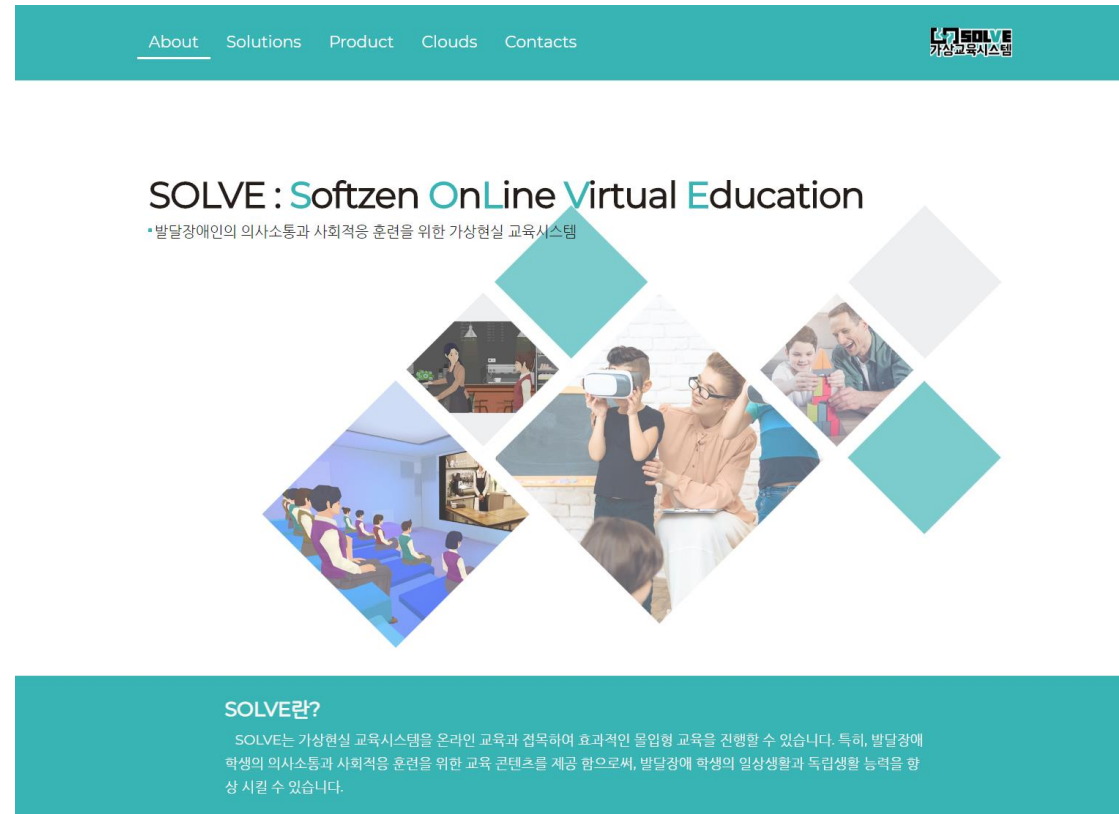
About Solutions Product Clouds Contacts

SOLVE
가상교육시스템

SOLVE : Softzen OnLine Virtual Education

▪발달장애인의 의사소통과 사회적응 훈련을 위한 가상현실 교육시스템

SOLVE란?

SOLVE는 가상현실 교육시스템을 온라인 교육과 접목하여 효과적인 몰입형 교육을 진행할 수 있습니다. 특히, 발달장애 학생의 의사소통과 사회적응 훈련을 위한 교육 콘텐츠를 제공 함으로써, 발달장애 학생의 일상생활과 독립생활 능력을 향상 시킬 수 있습니다.